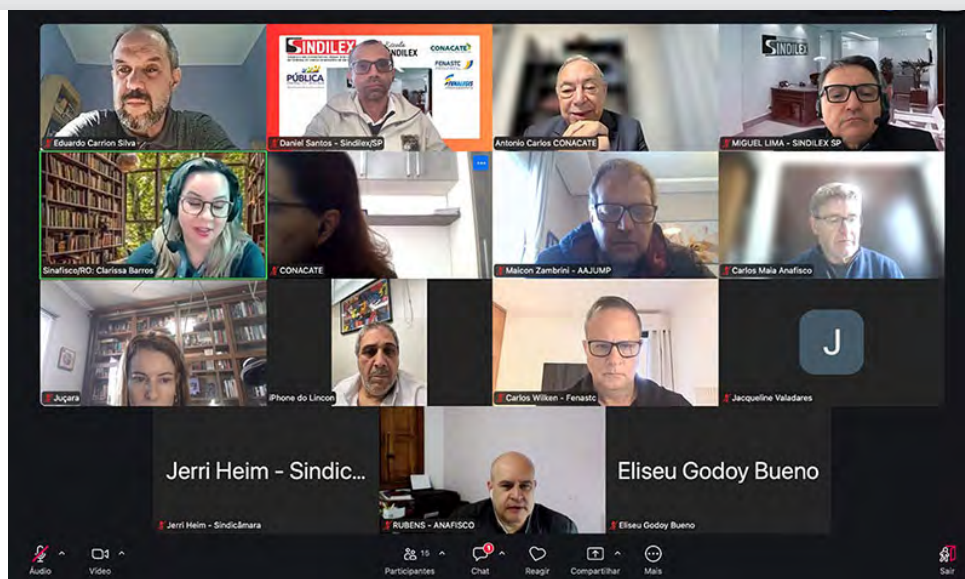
Eduardo Carrion Silva

SINDILEX CONACATE FENASTC PÚBLICA
Daniel Santos - Sindilex/SP

Antonio Carlos CONACATE

SINDILEX
MIGUEL LIMA - SINDILEX SP

Sinafisco/RO: Clarissa Barros

CONACATE

Maicon Zambrini - AAJUMP

Carlos Maia Anafisco

Juçara

iPhone do Lincon

Carlos Wilken - Fenastc

J
Jacqueline Valadares

Jerri Heim - Sindic...
Jerri Heim - Sindicâmara

RUBENS - ANAFISCO

Eliseu Godoy Bueno
Eliseu Godoy Bueno

Áudio
Vídeo
15
Participantes
Chat
Reagir
Compartilhar
Mais
Sair